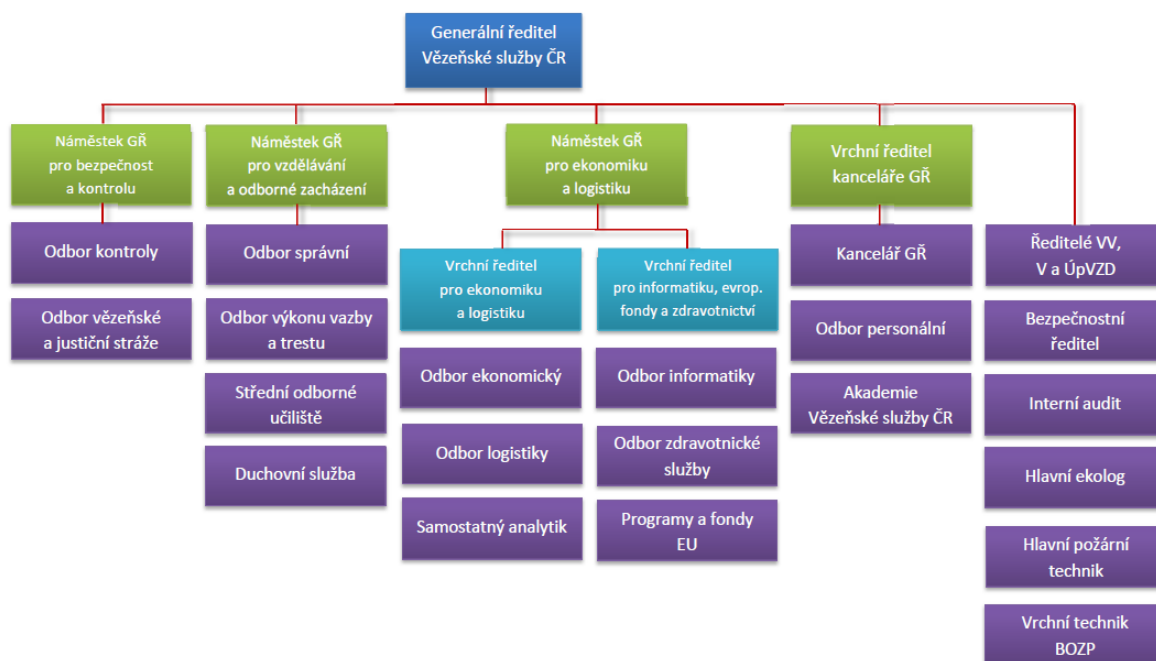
Generální ředitel Vězeňské služby ČR

Náměstek GŘ pro bezpečnost a kontrolu

Odbor kontroly

Odbor vězeňské a justiční stráže

Náměstek GŘ pro vzdělávání a odborné zacházení

Odbor správní

Odbor výkonu vazby a trestu

Střední odborné učiliště

Duchovní služba

Náměstek GŘ pro ekonomiku a logistiku

Vrchní ředitel pro ekonomiku a logistiku

Odbor ekonomický

Odbor logistiky

Samostatný analytik

Vrchní ředitel pro informatiku, evrop. fondy a zdravotnictví

Odbor informatiky

Odbor zdravotnické služby

Programy a fondy EU

Vrchní ředitel kanceláře GŘ

Kancelář GŘ

Odbor personální

Akademie Vězeňské služby ČR

Ředitelé VV, V a ÚpVZD

Bezpečnostní ředitel

Interní audit

Hlavní ekolog

Hlavní požární technik

Vrchní technik BOZP